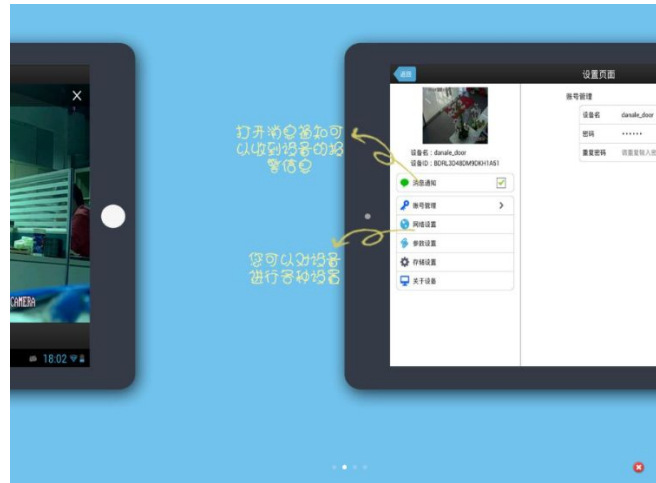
CAMERA

18:02

返回

设置页面

打开消息通知可以收到设备的报警信息

设备名：danale_door
设备ID：BDRL3D4BDM9DKH1A51

消息通知

帐号管理

网络设置

参数设置

存储设置

关于设备

您可以对设备进行各种设置

帐号管理

设备名 danale_door

密码 ••••••

重复密码 请重复输入密